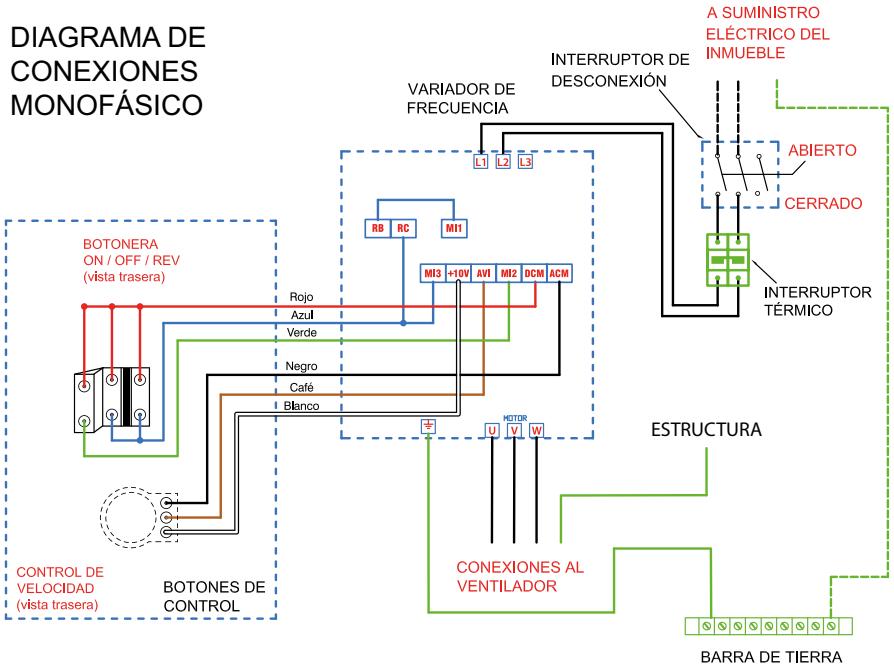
DIAGRAMA DE CONEXIONES MONOFÁSICO

A SUMINISTRO ELÉCTRICO DEL INMUEBLE

INTERRUPTOR DE DESCONEXIÓN

VARIADOR DE FRECUENCIA

L1 L2 L3

ABIERTO

CERRADO

RB RC MI1

INTERRUPTOR TÉRMICO

BOTONERA ON / OFF / REV (vista trasera)

MI3 +10V AVI MI2 DCM ACM

Rojo
Azul
Verde
Negro
Café
Blanco

MOTOR
U V W

ESTRUCTURA

CONTROL DE VELOCIDAD (vista trasera)

BOTONES DE CONTROL

CONEXIONES AL VENTILADOR

BARRA DE TIERRA